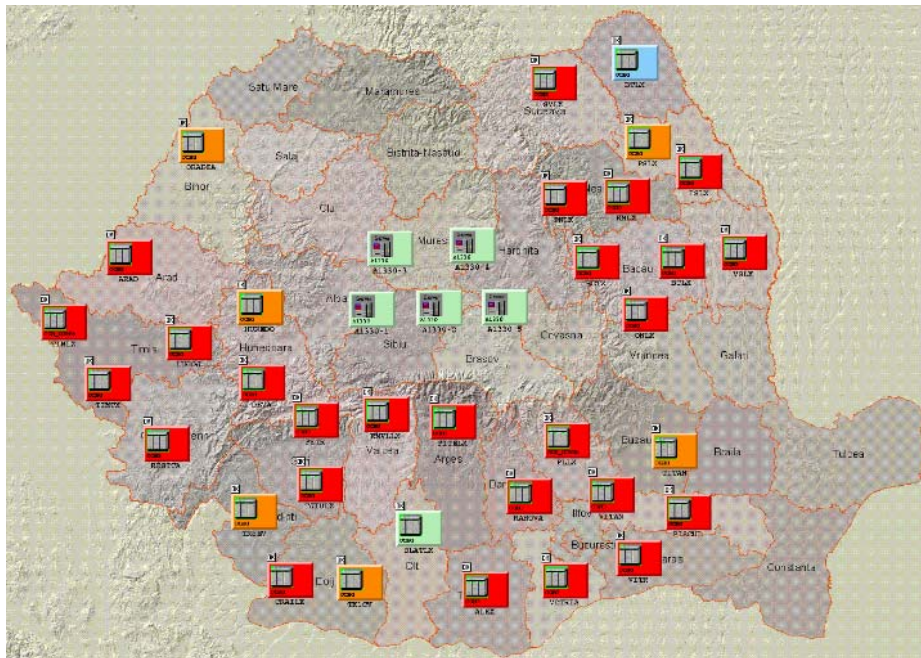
Satu Mare
Maramures
Suceava
Salaj
Bistrita-Nasaud
Bihor
Cluj
Mures
Harghita
Bacau
Arad
Alba
Timis
Hunedoara
Sibiu
Brasov
Covasna
Vrancea
Galati
Valcea
Arges
Buzau
Braila
Tulcea
Ilfov
Bucuresti
Constanta
Dolj
Olt
A1330-1
A1330-4
A1330-2
A1330-3
A1330-5
ORADEA
ARAD
HUNEDO
CRAIJE
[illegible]